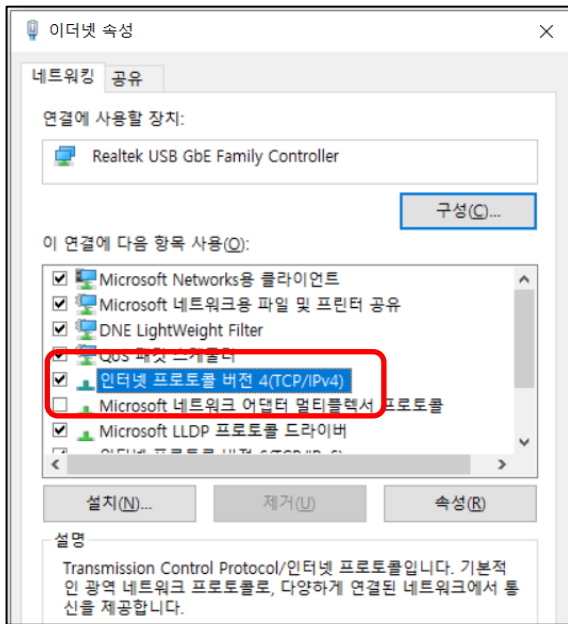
이더넷 속성

네트워킹 공유

연결에 사용할 장치:

Realtek USB GbE Family Controller

구성(C)...

이 연결에 다음 항목 사용(O):

Microsoft Networks용 클라이언트
Microsoft 네트워크용 파일 및 프린터 공유
DNE LightWeight Filter
QoS 패킷 스케줄러
인터넷 프로토콜 버전 4(TCP/IPv4)
Microsoft 네트워크 어댑터 멀티플렉서 프로토콜
Microsoft LLDP 프로토콜 드라이버
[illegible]

설치(N)... 제거(U) 속성(R)

설명
Transmission Control Protocol/인터넷 프로토콜입니다. 기본적인 광역 네트워크 프로토콜로, 다양하게 연결된 네트워크에서 통신을 제공합니다.